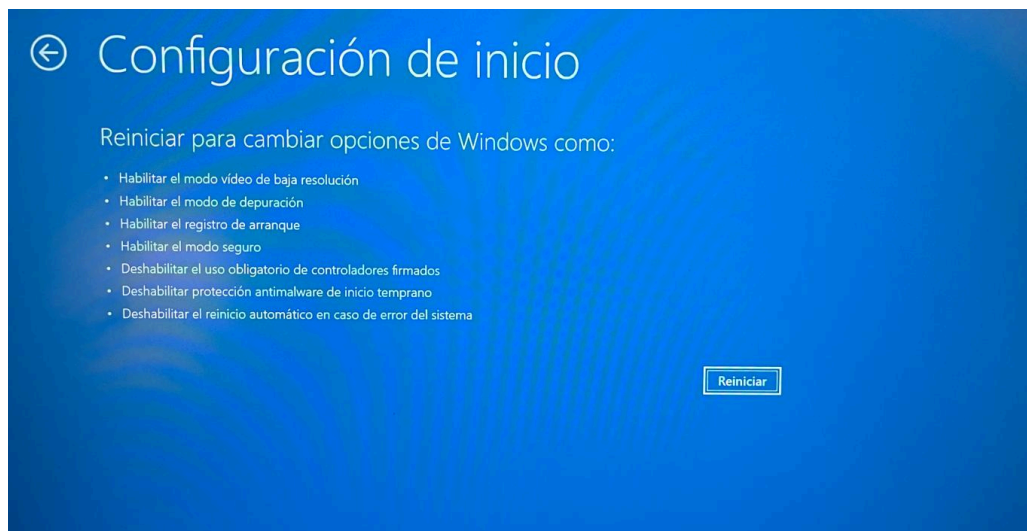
Configuración de inicio

Reiniciar para cambiar opciones de Windows como:

- Habilitar el modo vídeo de baja resolución
- Habilitar el modo de depuración
- Habilitar el registro de arranque
- Habilitar el modo seguro
- Deshabilitar el uso obligatorio de controladores firmados
- Deshabilitar protección antimalware de inicio temprano
- Deshabilitar el reinicio automático en caso de error del sistema

Reiniciar